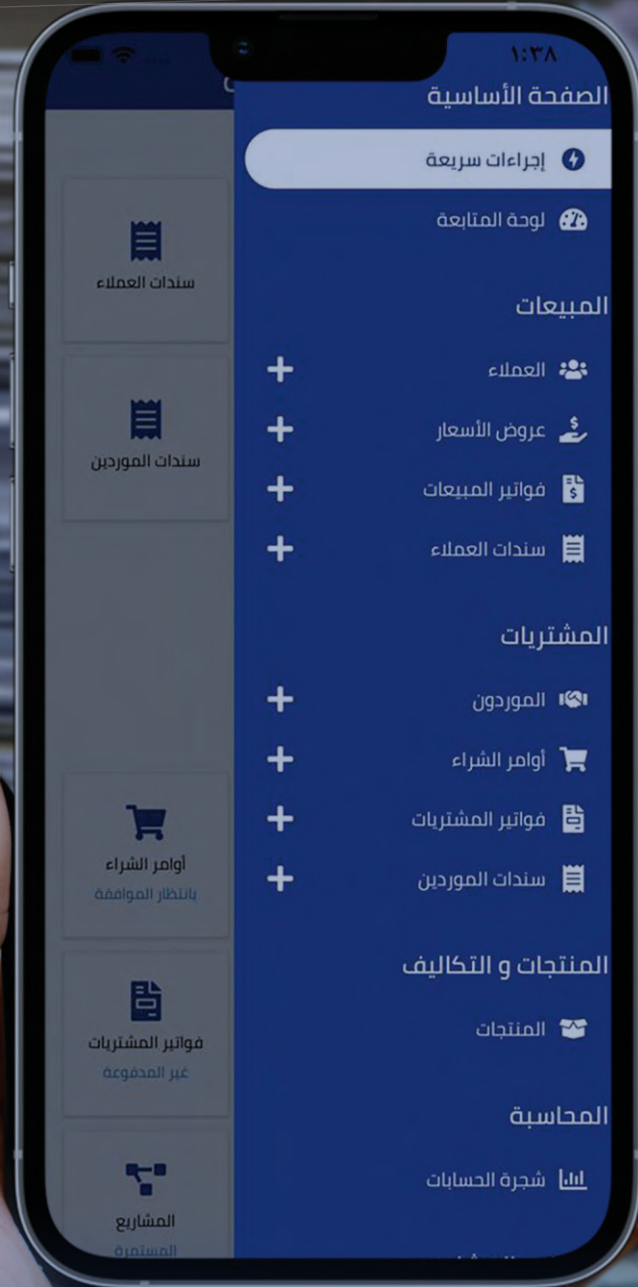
١:٣٨

الصفحة الأساسية

إجراءات سريعة

لوحة المتابعة

المبيعات

العملاء +

عروض الأسعار +

فواتير المبيعات +

سندات العملاء +

المشتريات

الموردون +

أوامر الشراء +

فواتير المشتريات +

سندات الموردين +

المنتجات و التكاليف

المنتجات

المحاسبة

شجرة الحسابات

سندات العملاء

سندات الموردين

أوامر الشراء
بانتظار الموافقة

فواتير المشتريات
غير المدفوعة

المشاريع
المستمرة